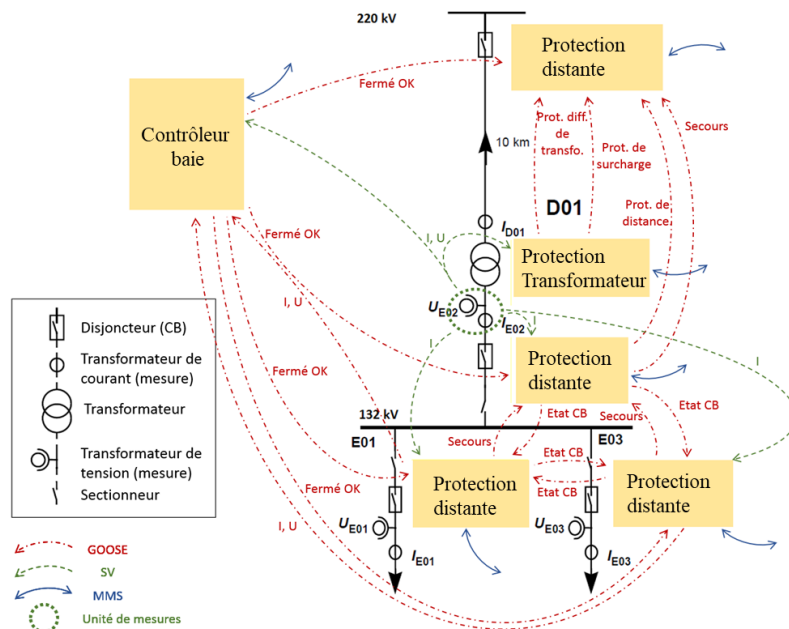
220 kV

Protection distante

Contrôleur baie

Fermé OK

10 km

Prot. diff. de transfo.

Prot. de surcharge

Secours

Prot. de distance

D01

$I_{D01}$

I, U

Protection Transformateur

Fermé OK

I, U

$U_{E02}$

$I_{E02}$

Disjoncteur (CB)

Transformateur de courant (mesure)

Transformateur

Transformateur de tension (mesure)

Sectionneur

I

Fermé OK

Protection distante

I

Etat CB

132 kV

Etat CB

Secours

E01

Secours

E03

Etat CB

Etat CB

Protection distante

Protection distante

Fermé OK

$U_{E01}$

$U_{E03}$

I, U

$I_{E01}$

$I_{E03}$

GOOSE

SV

MMS

Unité de mesures